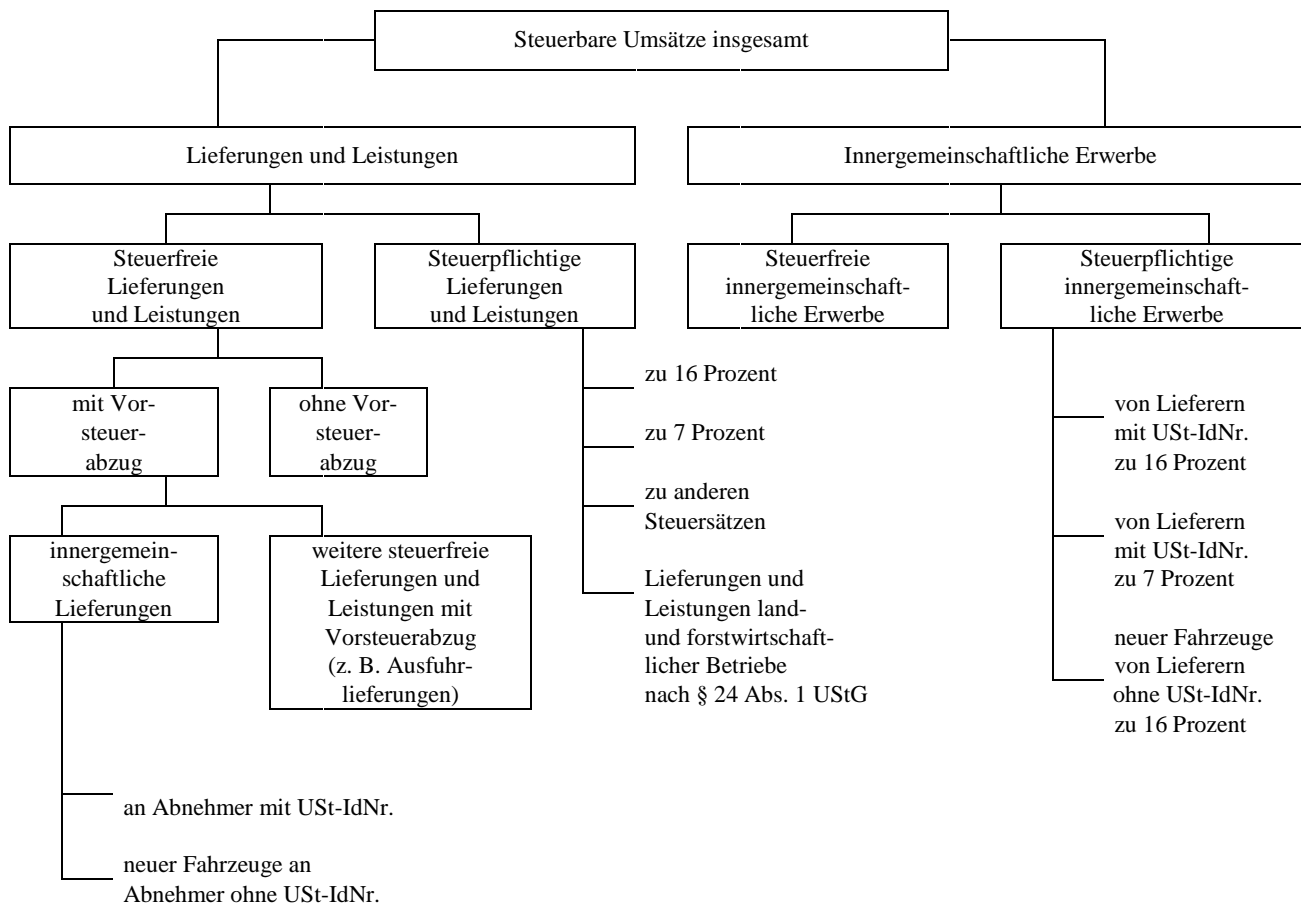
Steuerbare Umsätze insgesamt

Lieferungen und Leistungen

Innergemeinschaftliche Erwerbe

Steuerfreie Lieferungen und Leistungen

Steuerpflichtige Lieferungen und Leistungen

Steuerfreie innergemeinschaftliche Erwerbe

Steuerpflichtige innergemeinschaftliche Erwerbe

mit Vorsteuerabzug

ohne Vorsteuerabzug

innergemeinschaftliche Lieferungen

weitere steuerfreie Lieferungen und Leistungen mit Vorsteuerabzug (z. B. Ausfuhrlieferungen)

an Abnehmer mit USt-IdNr.

neuer Fahrzeuge an Abnehmer ohne USt-IdNr.

zu 16 Prozent

zu 7 Prozent

zu anderen Steuersätzen

Lieferungen und Leistungen land- und forstwirtschaftlicher Betriebe nach § 24 Abs. 1 UStG

von Lieferern mit USt-IdNr. zu 16 Prozent

von Lieferern mit USt-IdNr. zu 7 Prozent

neuer Fahrzeuge von Lieferern ohne USt-IdNr. zu 16 Prozent